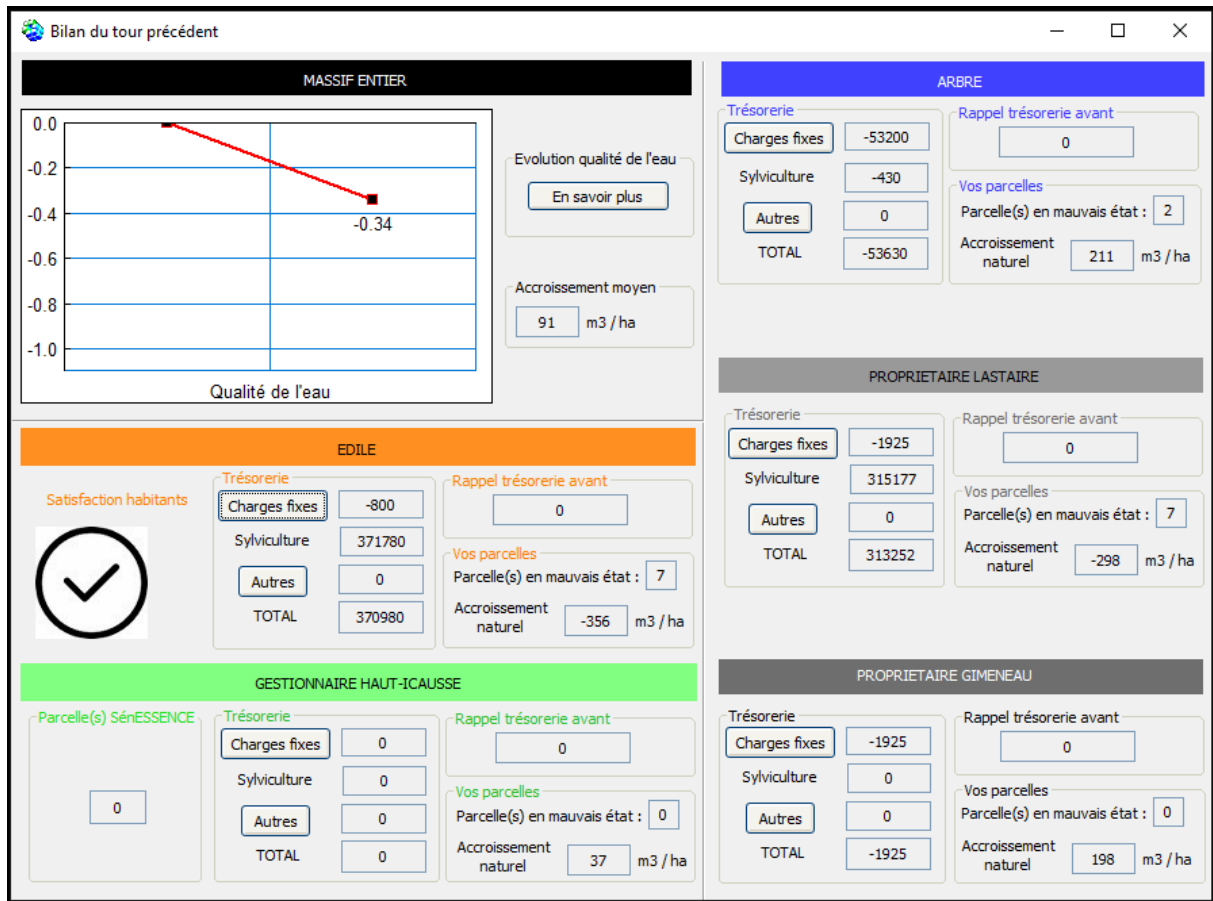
Bilan du tour précédent

MASSIF ENTIER

0.0
-0.2
-0.4
-0.6
-0.8
-1.0
-0.34
Qualité de l'eau

Evolution qualité de l'eau
En savoir plus

Accroissement moyen
91 m3 / ha

EDILE

Satisfaction habitants

Trésorerie
Charges fixes -800
Sylviculture 371780
Autres 0
TOTAL 370980

Rappel trésorerie avant
0

Vos parcelles
Parcelle(s) en mauvais état : 7
Accroissement naturel -356 m3 / ha

GESTIONNAIRE HAUT-ICAUSSE

Parcelle(s) SénESSENCE
0

Trésorerie
Charges fixes 0
Sylviculture 0
Autres 0
TOTAL 0

Rappel trésorerie avant
0

Vos parcelles
Parcelle(s) en mauvais état : 0
Accroissement naturel 37 m3 / ha

ARBRE

Trésorerie
Charges fixes -53200
Sylviculture -430
Autres 0
TOTAL -53630

Rappel trésorerie avant
0

Vos parcelles
Parcelle(s) en mauvais état : 2
Accroissement naturel 211 m3 / ha

PROPRIETAIRE LASTAIRE

Trésorerie
Charges fixes -1925
Sylviculture 315177
Autres 0
TOTAL 313252

Rappel trésorerie avant
0

Vos parcelles
Parcelle(s) en mauvais état : 7
Accroissement naturel -298 m3 / ha

PROPRIETAIRE GIMENEAU

Trésorerie
Charges fixes -1925
Sylviculture 0
Autres 0
TOTAL -1925

Rappel trésorerie avant
0

Vos parcelles
Parcelle(s) en mauvais état : 0
Accroissement naturel 198 m3 / ha